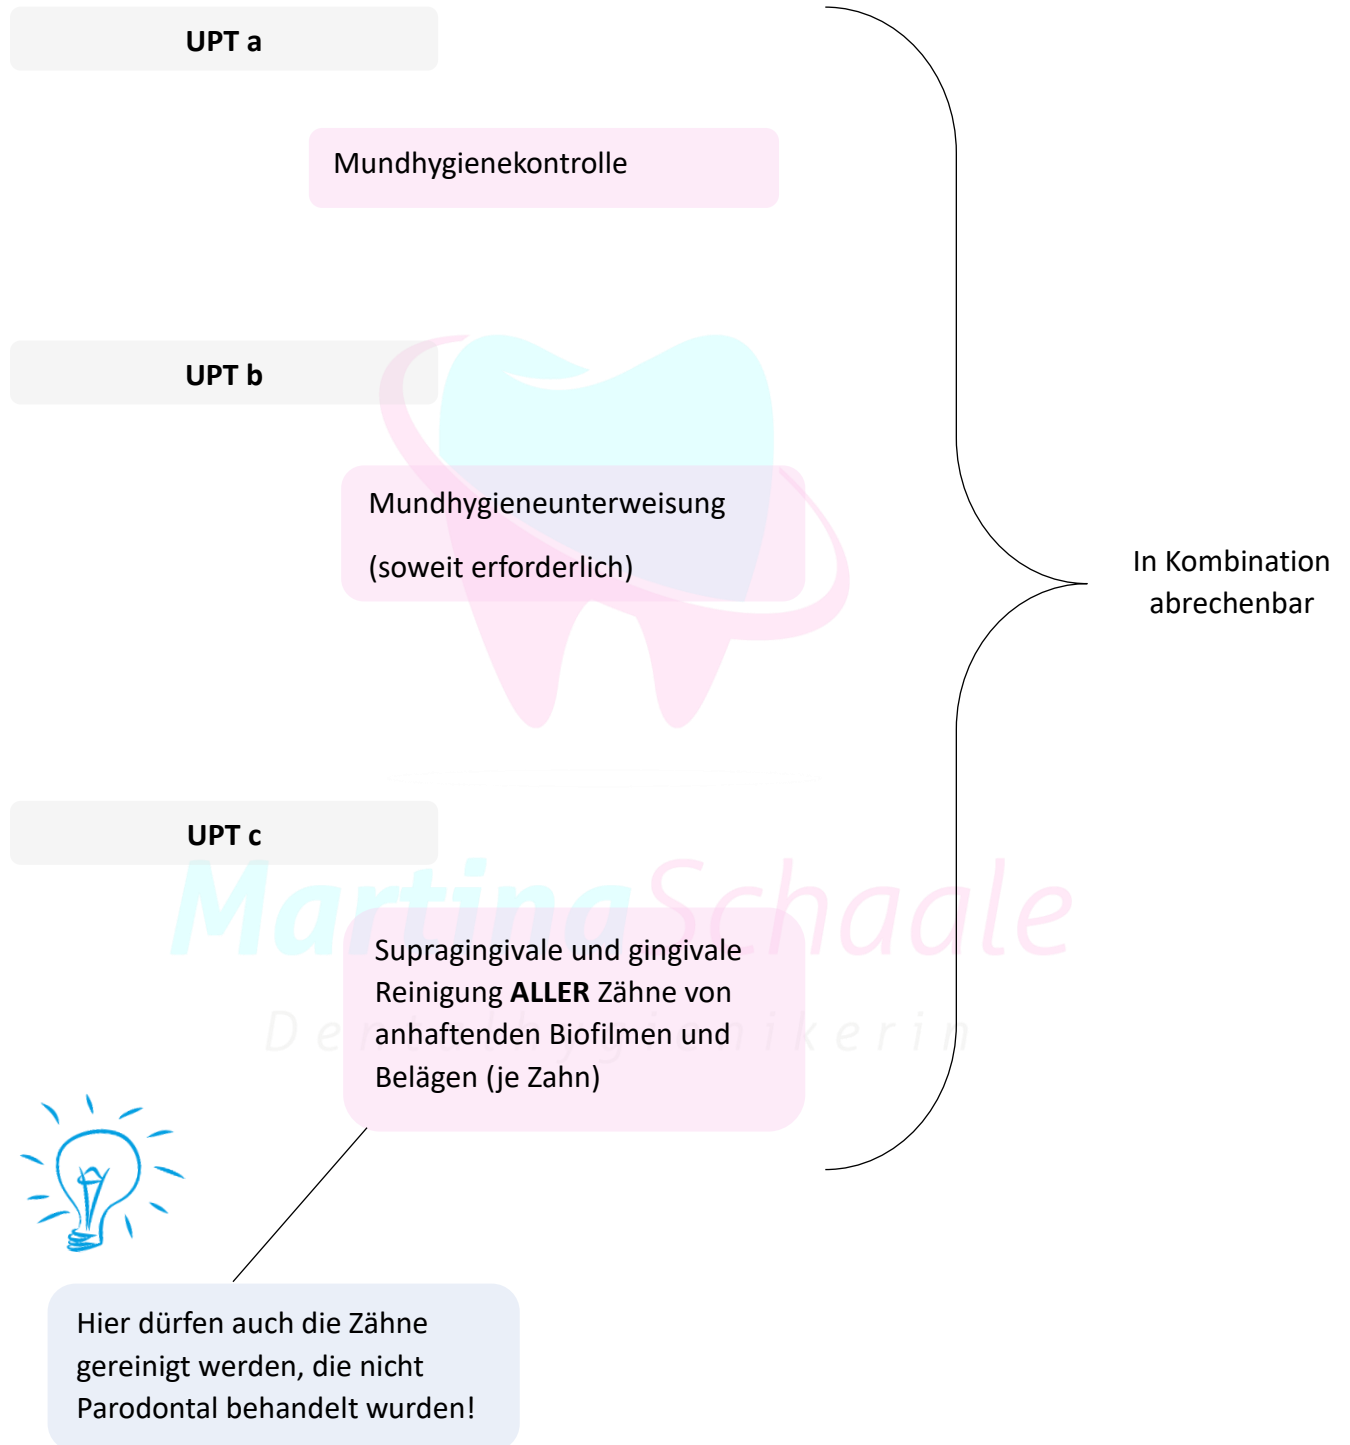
UPT a

Mundhygienekontrolle

UPT b

Mundhygieneunterweisung

(soweit erforderlich)

UPT c

Supragingivale und gingivale Reinigung **ALLER** Zähne von anhaftenden Biofilmen und Belägen (je Zahn)

In Kombination abrechenbar

Hier dürfen auch die Zähne gereinigt werden, die nicht Parodontal behandelt wurden!

MartinaSchaale
Dentalhygienikerin